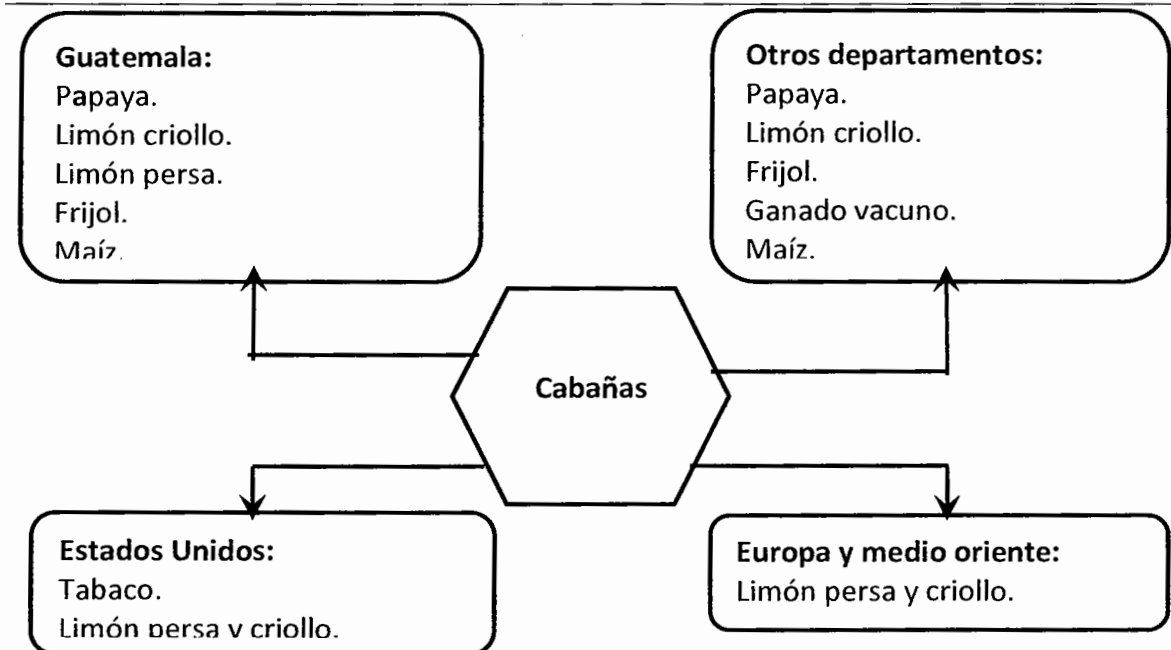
Guatemala:
Papaya.
Limón criollo.
Limón persa.
Frijol.
Maíz.

Otros departamentos:
Papaya.
Limón criollo.
Frijol.
Ganado vacuno.
Maíz.

Cabañas

Estados Unidos:
Tabaco.
Limón persa y criollo.

Europa y medio oriente:
Limón persa y criollo.